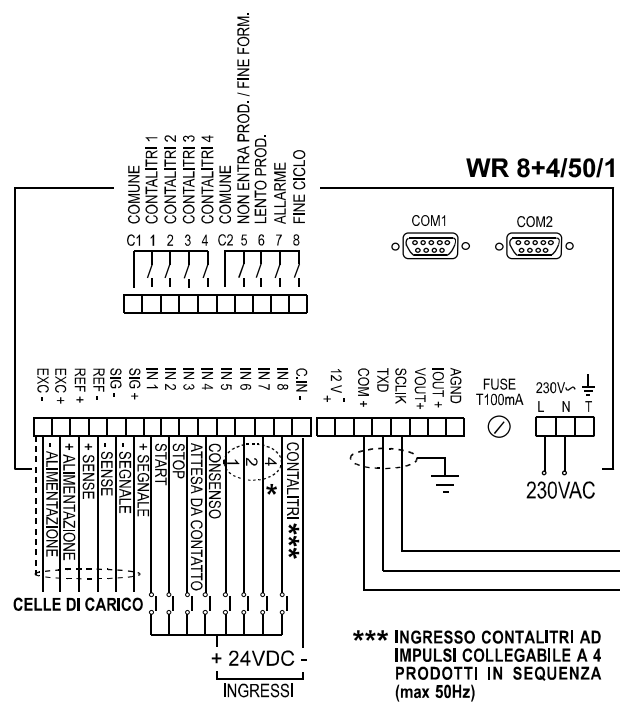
WR 8+4/50/1

COMUNE
CONTALITRI 1
CONTALITRI 2
CONTALITRI 3
CONTALITRI 4
COMUNE
NON ENTRA PROD. / FINE FORM.
LENTO PROD.
ALLARME
FINE CICLO

C1 1 2 3 4 C2 5 6 7 8

COM1 COM2

EXC - EXC + REF + REF - SIG - SIG + IN 1 IN 2 IN 3 IN 4 IN 5 IN 6 IN 7 IN 8 C.IN -

12 V + - COM + TXD SCLK VOUT+ IOUT + AGND

FUSE T100mA

230V~ L N T

- ALIMENTAZIONE
+ ALIMENTAZIONE
+ SENSE
- SENSE
- SEGNALE
+ SEGNALE
START
STOP
ATTESA DA CONTATTO
CONSENSO
1 2 3 4 *
CONTALITRI ***

230VAC

CELLE DI CARICO

+ 24VDC -
INGRESSI

*** INGRESSO CONTALITRI AD IMPULSI COLLEGABILE A 4 PRODOTTI IN SEQUENZA (max 50Hz)